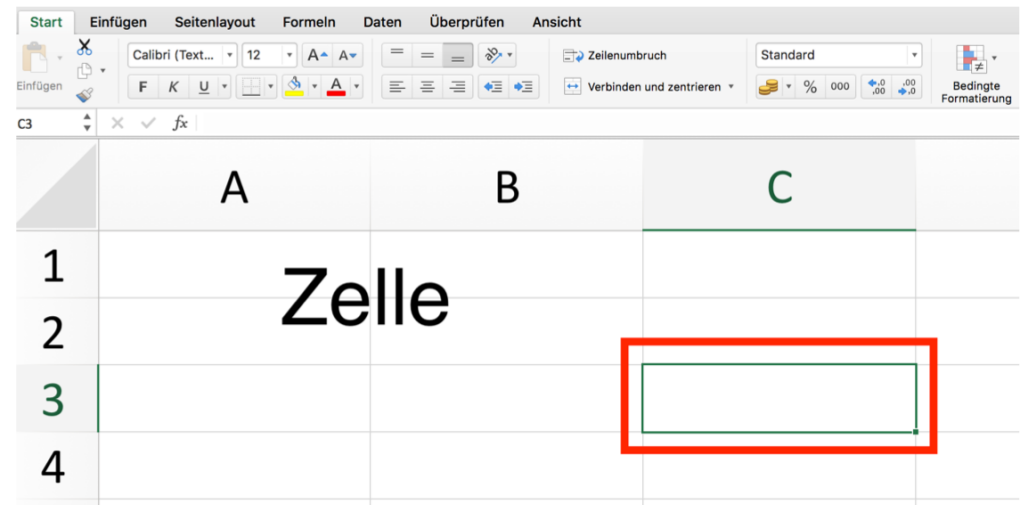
Start Einfügen Seitenlayout Formeln Daten Überprüfen Ansicht

Einfügen

Calibri (Text... 12

F K U

Zeilenumbruch

Verbinden und zentrieren

Standard

% 000

Bedingte Formatierung

C3

$fx$

| | A | B | C |
|---|---|---|---|
| 1 | | | |
| 2 | | | |
| 3 | | | |
| 4 | | | |

Zelle